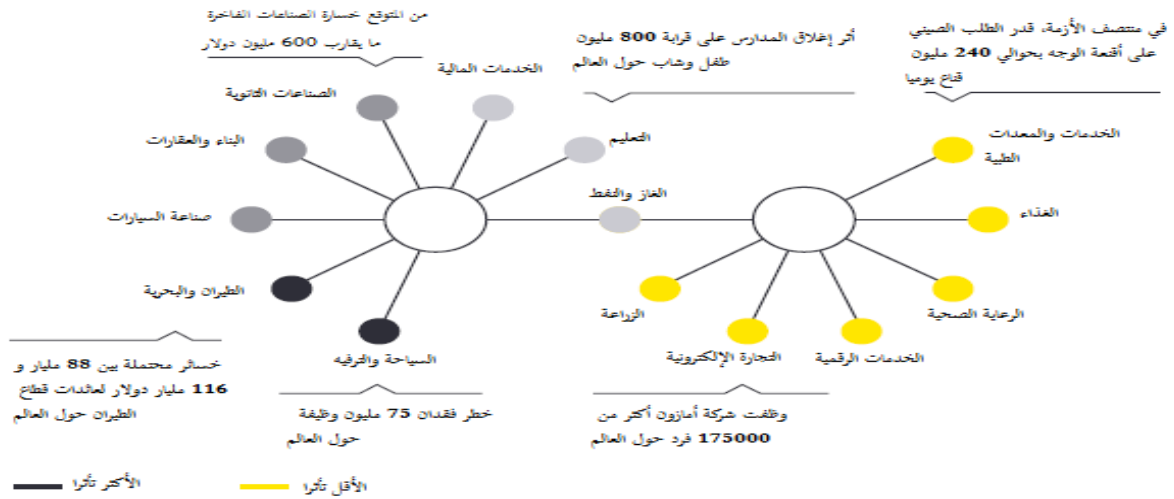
من المتوقع خسارة الصناعات الفاخرة ما يقارب 600 مليون دولار

أثر إغلاق المدارس على قرابة 800 مليون طفل وشاب حول العالم

في منتصف الأزمة، قدر الطلب الصيني على أقنعة الوجه بحوالي 240 مليون قناع يوميا

الخدمات المالية

الصناعات الثانوية

البناء والعقارات

صناعة السيارات

الطيران والبحرية

السياحة والترفيه

التعليم

الغاز والنفط

الخدمات والمعدات الطبية

الغذاء

الرعاية الصحية

الخدمات الرقمية

التجارة الإلكترونية

الزراعة

خسائر محتملة بين 88 مليار و 116 مليار دولار لعائدات قطاع الطيران حول العالم

خطر فقدان 75 مليون وظيفة حول العالم

وظفت شركة أمازون أكثر من 175000 فرد حول العالم

الأكثر تأثرا

الأقل تأثرا